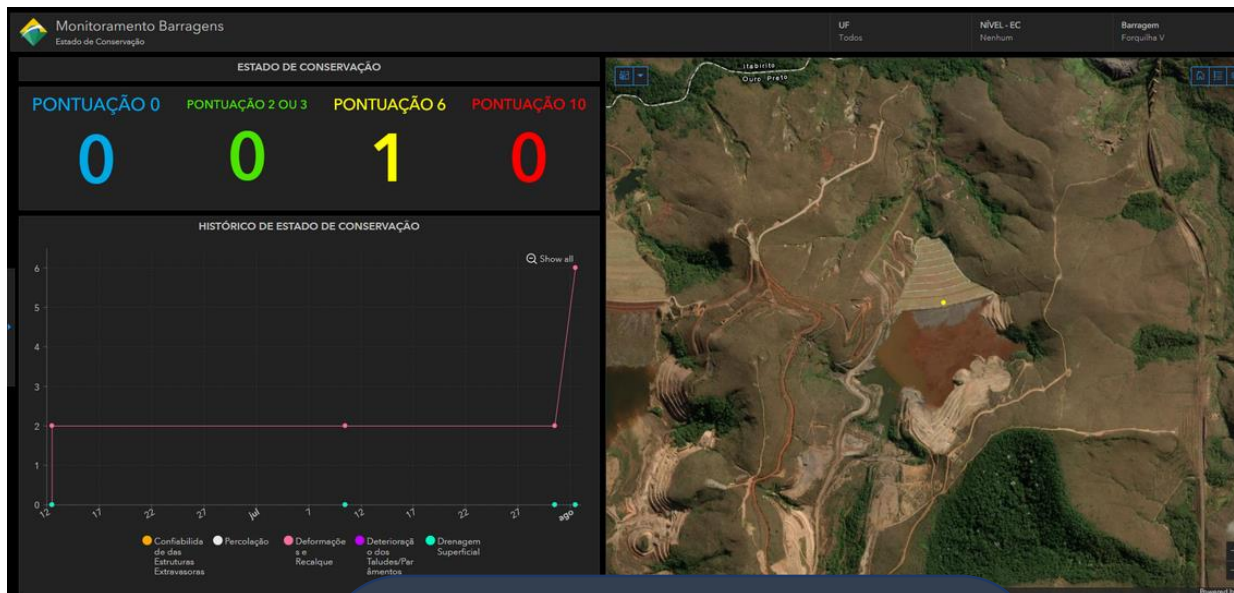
Monitoramento Barragens
Estado de Conservação

UF
Todos

NÍVEL - EC
Nenhum

Barragem
Forquilha V

ESTADO DE CONSERVAÇÃO

PONTUAÇÃO 0
0

PONTUAÇÃO 2 OU 3
0

PONTUAÇÃO 6
1

PONTUAÇÃO 10
0

HISTÓRICO DE ESTADO DE CONSERVAÇÃO

Show all

6
5
4
3
2
1
0

12
17
22
27
jul
7
12
17
22
27
ago

Confiabilidade das Estruturas Extravasoras
Percolação
Deformações e Recalque
Deterioração dos Taludes/Paramentos
Drenagem Superficial

Itabirito
Ouro Preto